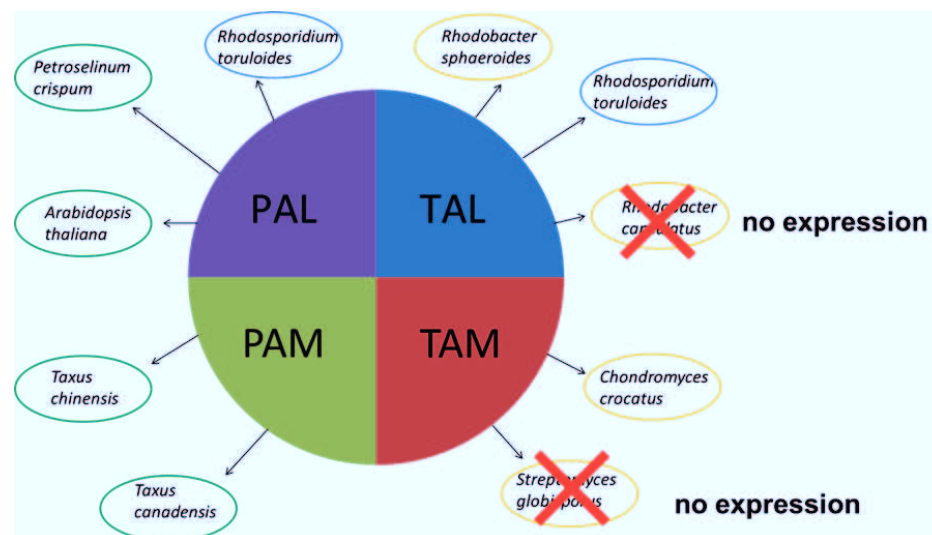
Rhodosporidium toruloides

Rhodobacter sphaeroides

Petroselinum crispum

Rhodosporidium toruloides

PAL

TAL

Arabidopsis thaliana

Rhodobacter capsulatus

no expression

PAM

TAM

Taxus chinensis

Chondromyces crocatus

Taxus canadensis

Streptomyces globisporus

no expression